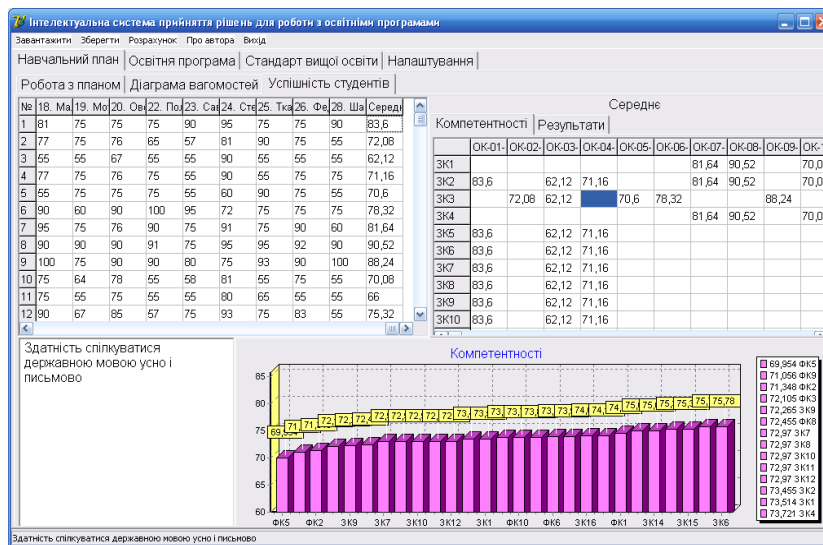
Інтелектуальна система прийняття рішень для роботи з освітніми програмами

Завантажити Зберегти Розрахунок Про автора Вихід

Навчальний план | Освітня програма | Стандарт вищої освіти | Налаштування

Робота з планом | Діаграма вагомостей | Успішність студентів

| № | 18. Ма | 19. Мо | 20. Ов | 22. По | 23. Са | 24. Сте | 25. Тка | 26. Фе | 28. Ша | Середн |
|---|---|---|---|---|---|---|---|---|---|---|
| 1 | 81 | 75 | 75 | 75 | 90 | 95 | 75 | 75 | 90 | 83,6 |
| 2 | 77 | 75 | 76 | 65 | 57 | 81 | 90 | 75 | 55 | 72,08 |
| 3 | 55 | 55 | 67 | 55 | 55 | 90 | 55 | 55 | 55 | 62,12 |
| 4 | 77 | 75 | 76 | 75 | 55 | 90 | 55 | 75 | 75 | 71,16 |
| 5 | 55 | 75 | 75 | 75 | 55 | 60 | 90 | 75 | 55 | 70,6 |
| 6 | 90 | 60 | 90 | 100 | 95 | 72 | 75 | 75 | 75 | 78,32 |
| 7 | 95 | 75 | 76 | 90 | 75 | 91 | 75 | 90 | 60 | 81,64 |
| 8 | 90 | 90 | 90 | 91 | 75 | 95 | 95 | 92 | 90 | 90,52 |
| 9 | 100 | 75 | 90 | 90 | 80 | 75 | 93 | 90 | 100 | 88,24 |
| 10 | 75 | 64 | 78 | 55 | 58 | 81 | 55 | 75 | 55 | 70,08 |
| 11 | 75 | 55 | 75 | 55 | 55 | 80 | 65 | 55 | 55 | 66 |
| 12 | 90 | 67 | 85 | 57 | 75 | 93 | 75 | 83 | 55 | 75,32 |

Середнє

Компетентності | Результати

| | ОК-01- | ОК-02- | ОК-03- | ОК-04- | ОК-05- | ОК-06- | ОК-07- | ОК-08- | ОК-09- | ОК-1 |
|---|---|---|---|---|---|---|---|---|---|---|
| ЗК1 | | | | | | | 81,64 | 90,52 | | 70,0 |
| ЗК2 | 83,6 | | 62,12 | 71,16 | | | 81,64 | 90,52 | | 70,0 |
| ЗК3 | | 72,08 | 62,12 | | 70,6 | 78,32 | | | 88,24 | |
| ЗК4 | | | | | | | 81,64 | 90,52 | | 70,0 |
| ЗК5 | 83,6 | | 62,12 | 71,16 | | | | | | |
| ЗК6 | 83,6 | | 62,12 | 71,16 | | | | | | |
| ЗК7 | 83,6 | | 62,12 | 71,16 | | | | | | |
| ЗК8 | 83,6 | | 62,12 | 71,16 | | | | | | |
| ЗК9 | 83,6 | | 62,12 | 71,16 | | | | | | |
| ЗК10 | 83,6 | | 62,12 | 71,16 | | | | | | |

Здатність спілкуватися державною мовою усно і письмово

Компетентності

85
80
75
70
65
60

69,9 71 71,1 72,1 72,2 72,4 72,9 72,9 72,9 72,9 73,4 73,5 73,7 73,7 73,7 74,1 74,4 75,1 75,3 75,5 75,6 75,78

ФК5 ФК2 ЗК9 ЗК7 ЗК10 ЗК12 ЗК1 ФК10 ФК6 ЗК16 ФК1 ЗК14 ЗК15 ЗК6

69,954 ФК5
71,056 ФК9
71,348 ФК2
72,105 ФК3
72,265 ЗК9
72,455 ФК8
72,97 ЗК7
72,97 ЗК8
72,97 ЗК10
72,97 ЗК11
72,97 ЗК12
73,455 ЗК2
73,514 ЗК1
73,721 ЗК4

Здатність спілкуватися державною мовою усно і письмово